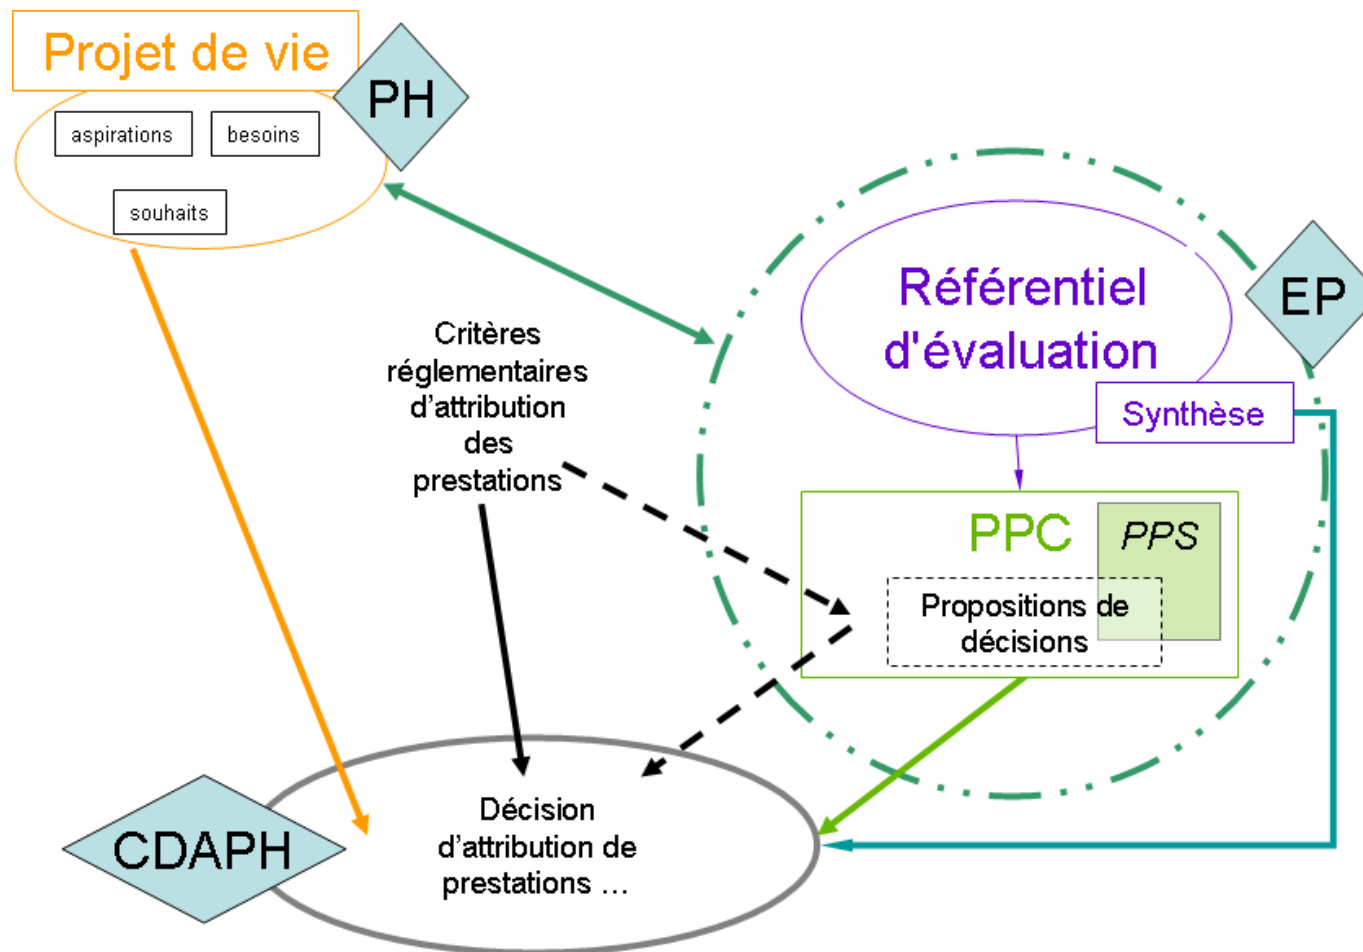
Projet de vie

PH

aspirations

besoins

souhaits

Critères réglementaires d'attribution des prestations

Référentiel d'évaluation

EP

Synthèse

PPC

PPS

Propositions de décisions

CDAPH

Décision d'attribution de prestations …